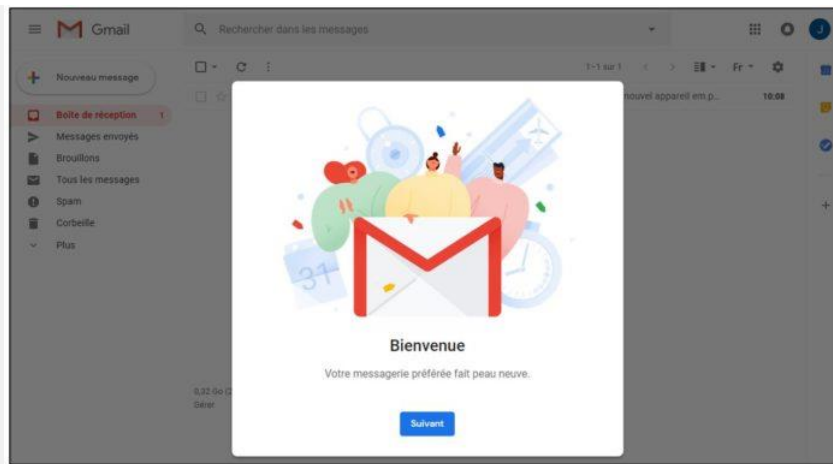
Gmail

Rechercher dans les messages

J

Nouveau message

Boîte de réception 1

Messages envoyés

Brouillons

Tous les messages

Spam

Corbeille

Plus

1–1 sur 1

Fr

nouvel appareil em.p... 10:08

31

Bienvenue

Votre messagerie préférée fait peau neuve.

Suivant

0,32 Go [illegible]

Gérer